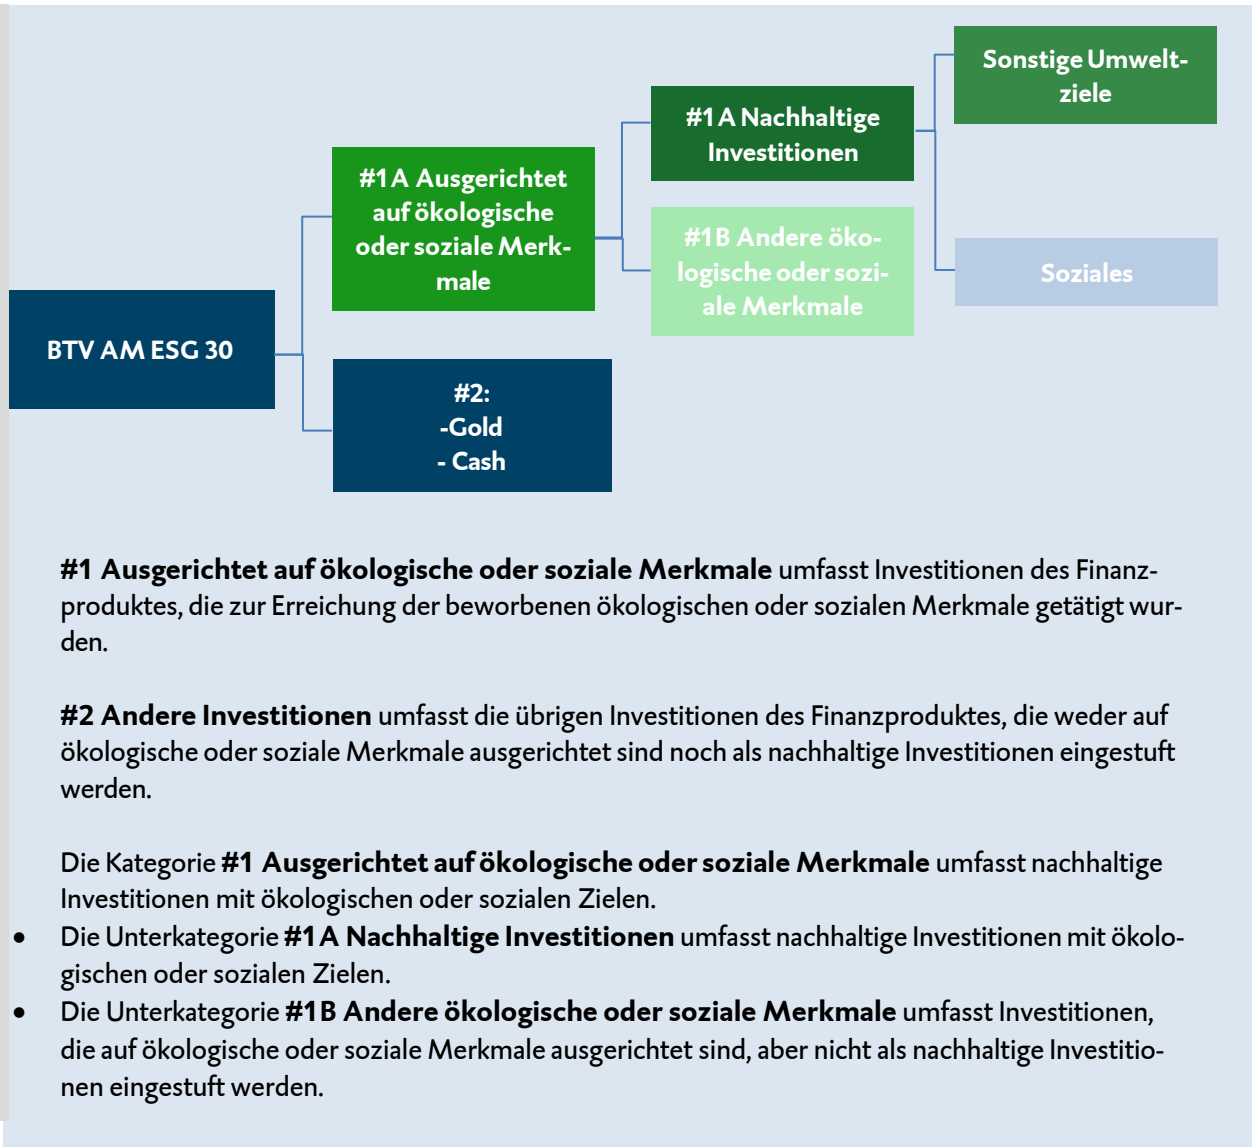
BTV AM ESG 30

#1 A Ausgerichtet auf ökologische oder soziale Merkmale

#2:
-Gold
- Cash

#1 A Nachhaltige Investitionen

#1 B Andere ökologische oder soziale Merkmale

Sonstige Umweltziele

Soziales

**#1 Ausgerichtet auf ökologische oder soziale Merkmale** umfasst Investitionen des Finanzproduktes, die zur Erreichung der beworbenen ökologischen oder sozialen Merkmale getätigt wurden.

**#2 Andere Investitionen** umfasst die übrigen Investitionen des Finanzproduktes, die weder auf ökologische oder soziale Merkmale ausgerichtet sind noch als nachhaltige Investitionen eingestuft werden.

Die Kategorie **#1 Ausgerichtet auf ökologische oder soziale Merkmale** umfasst nachhaltige Investitionen mit ökologischen oder sozialen Zielen.
- Die Unterkategorie **#1 A Nachhaltige Investitionen** umfasst nachhaltige Investitionen mit ökologischen oder sozialen Zielen.
- Die Unterkategorie **#1 B Andere ökologische oder soziale Merkmale** umfasst Investitionen, die auf ökologische oder soziale Merkmale ausgerichtet sind, aber nicht als nachhaltige Investitionen eingestuft werden.